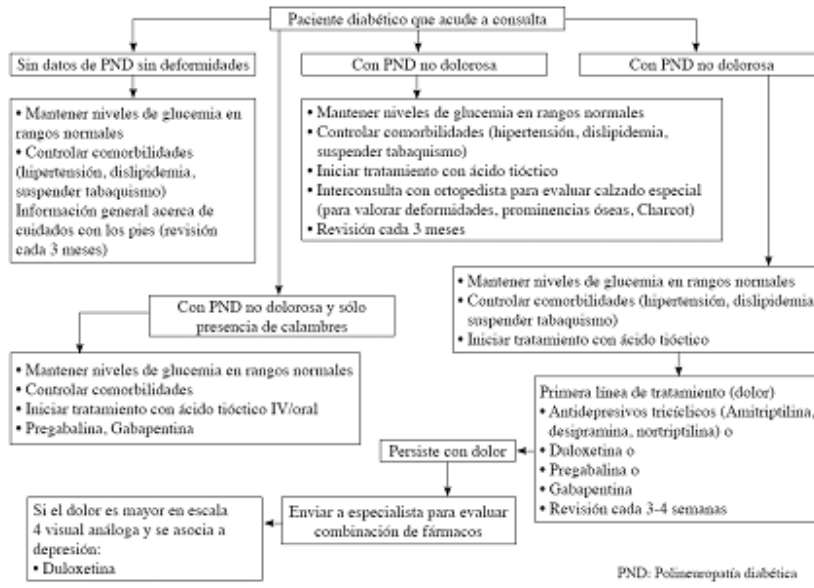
Paciente diabético que acude a consulta

Sin datos de PND sin deformidades

• Mantener niveles de glucemia en rangos normales
• Controlar comorbilidades (hipertensión, dislipidemia, suspender tabaquismo)
Información general acerca de cuidados con los pies (revisión cada 3 meses)

Con PND no dolorosa

• Mantener niveles de glucemia en rangos normales
• Controlar comorbilidades (hipertensión, dislipidemia, suspender tabaquismo)
• Iniciar tratamiento con ácido tióctico
• Interconsulta con ortopedista para evaluar calzado especial (para valorar deformidades, prominencias óseas, Charcot)
• Revisión cada 3 meses

Con PND no dolorosa

• Mantener niveles de glucemia en rangos normales
• Controlar comorbilidades (hipertensión, dislipidemia, suspender tabaquismo)
• Iniciar tratamiento con ácido tióctico

Con PND no dolorosa y sólo presencia de calambres

• Mantener niveles de glucemia en rangos normales
• Controlar comorbilidades
• Iniciar tratamiento con ácido tióctico IV/oral
• Pregabalina, Gabapentina

Primera línea de tratamiento (dolor)
• Antidepresivos tricíclicos (Amitriptilina, desipramina, nortriptilina) o
• Duloxetina o
• Pregabalina o
• Gabapentina
• Revisión cada 3-4 semanas

Persiste con dolor

Enviar a especialista para evaluar combinación de fármacos

Si el dolor es mayor en escala 4 visual análoga y se asocia a depresión:
• Duloxetina

PND: Polineuropatía diabética